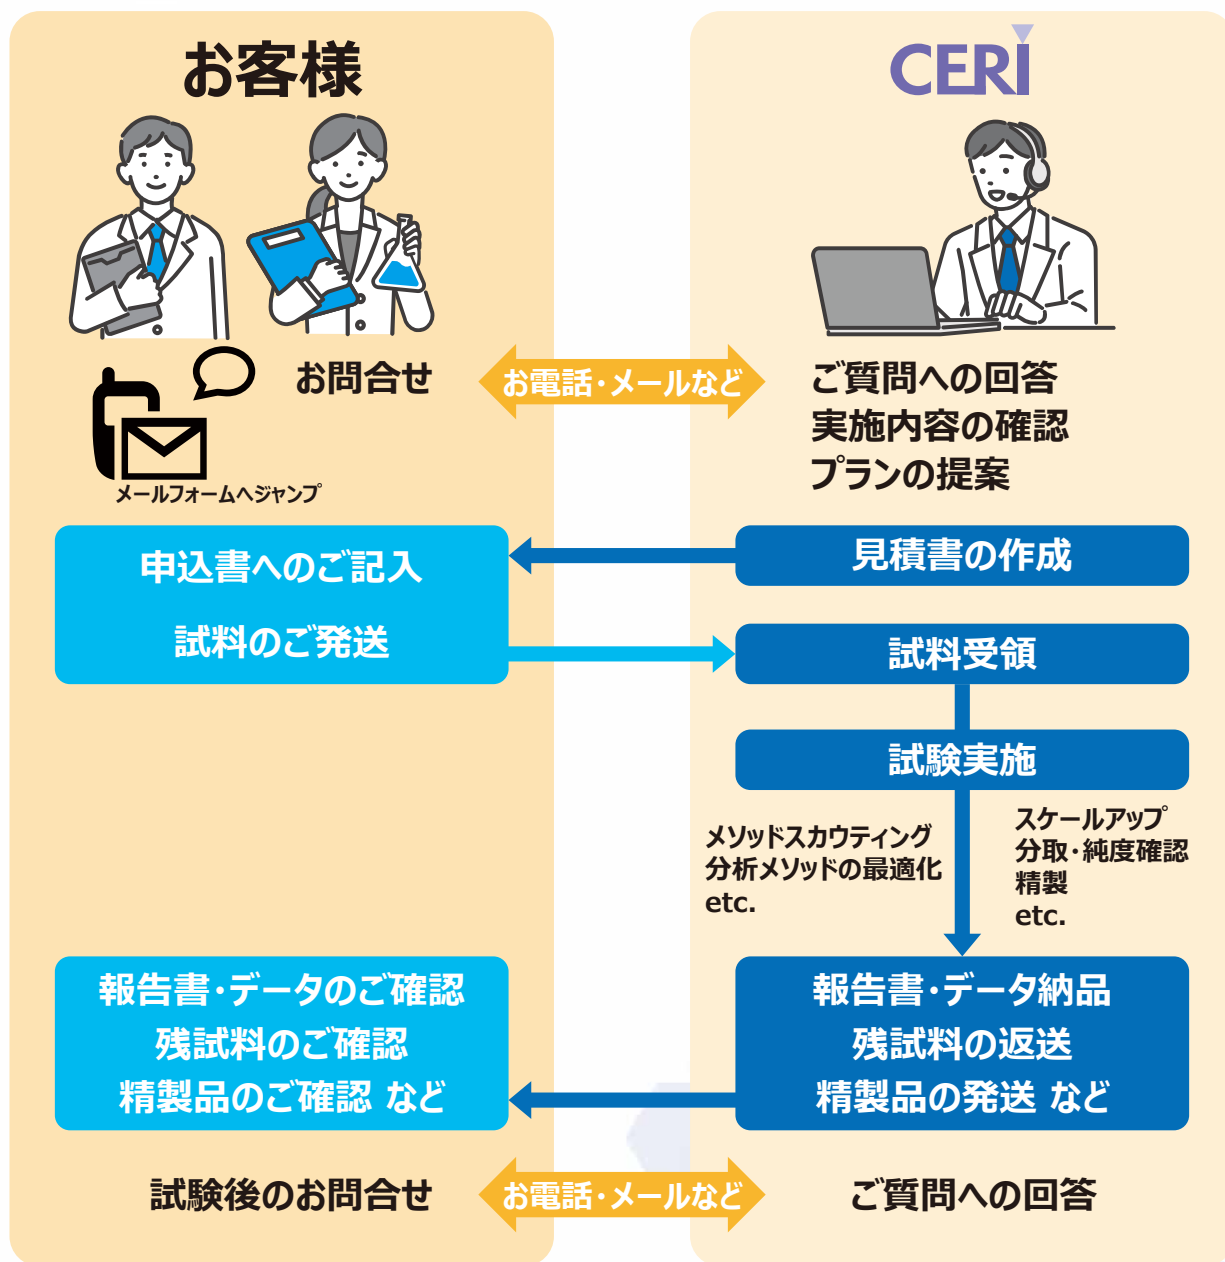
お客様

CERI

お問合せ

お電話・メールなど

ご質問への回答
実施内容の確認
プランの提案

メールフォームへジャンプ

申込書へのご記入

試料のご発送

見積書の作成

試料受領

試験実施

メソッドスカウティング
分析メソッドの最適化
etc.

スケールアップ
分取・純度確認
精製
etc.

報告書・データのご確認
残試料のご確認
精製品のご確認 など

報告書・データ納品
残試料の返送
精製品の発送 など

試験後のお問合せ

お電話・メールなど

ご質問への回答